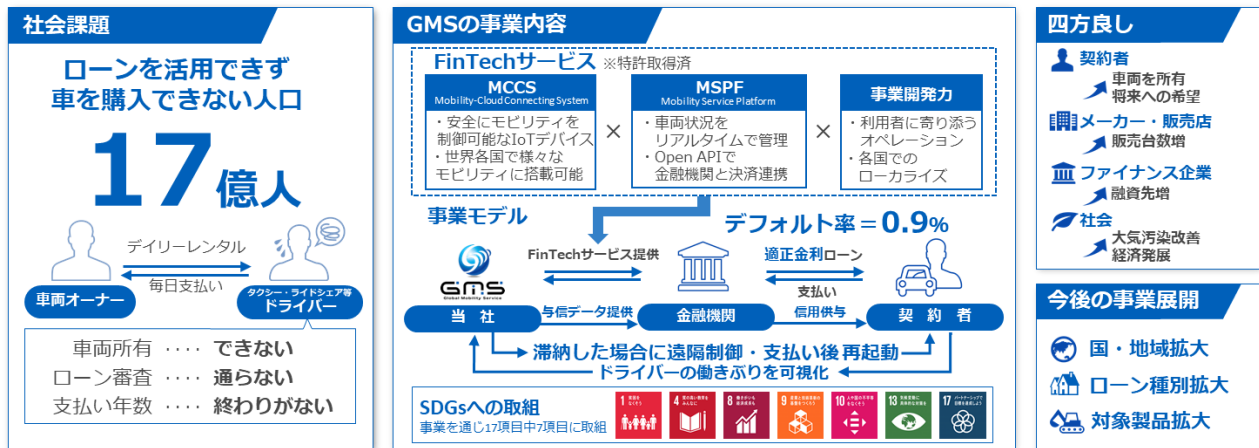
社会課題

ローンを活用できず
車を購入できない人口

17億人

デイリーレンタル
毎日支払い
車両オーナー
タクシー・ライドシェア等
ドライバー

車両所有 ‥‥ できない
ローン審査 ‥‥ 通らない
支払い年数 ‥‥ 終わりがない

GMSの事業内容

FinTechサービス ※特許取得済

MCCS
Mobility-Cloud Connecting System
・安全にモビリティを制御可能なIoTデバイス
・世界各国で様々なモビリティに搭載可能

×

MSPF
Mobility Service Platform
・車両状況をリアルタイムで管理
・Open APIで金融機関と決済連携

×

事業開発力
・利用者に寄り添うオペレーション
・各国でのローカライズ

事業モデル

デフォルト率＝0.9%

GMS
Global Mobility Service

FinTechサービス提供
適正金利ローン
支払い
当　社
与信データ提供
金融機関
信用供与
契　約　者

滞納した場合に遠隔制御・支払い後 再起動
ドライバーの働きぶりを可視化

SDGsへの取組
事業を通じ17項目中7項目に取組

1 貧困をなくそう
4 質の高い教育をみんなに
8 働きがいも経済成長も
9 産業と技術革新の基盤をつくろう
10 人や国の不平等をなくそう
13 気候変動に具体的な対策を
17 パートナーシップで目標を達成しよう

四方良し

契約者
車両を所有
将来への希望

メーカー・販売店
販売台数増

ファイナンス企業
融資先増

社会
大気汚染改善
経済発展

今後の事業展開

国・地域拡大
ローン種別拡大
対象製品拡大